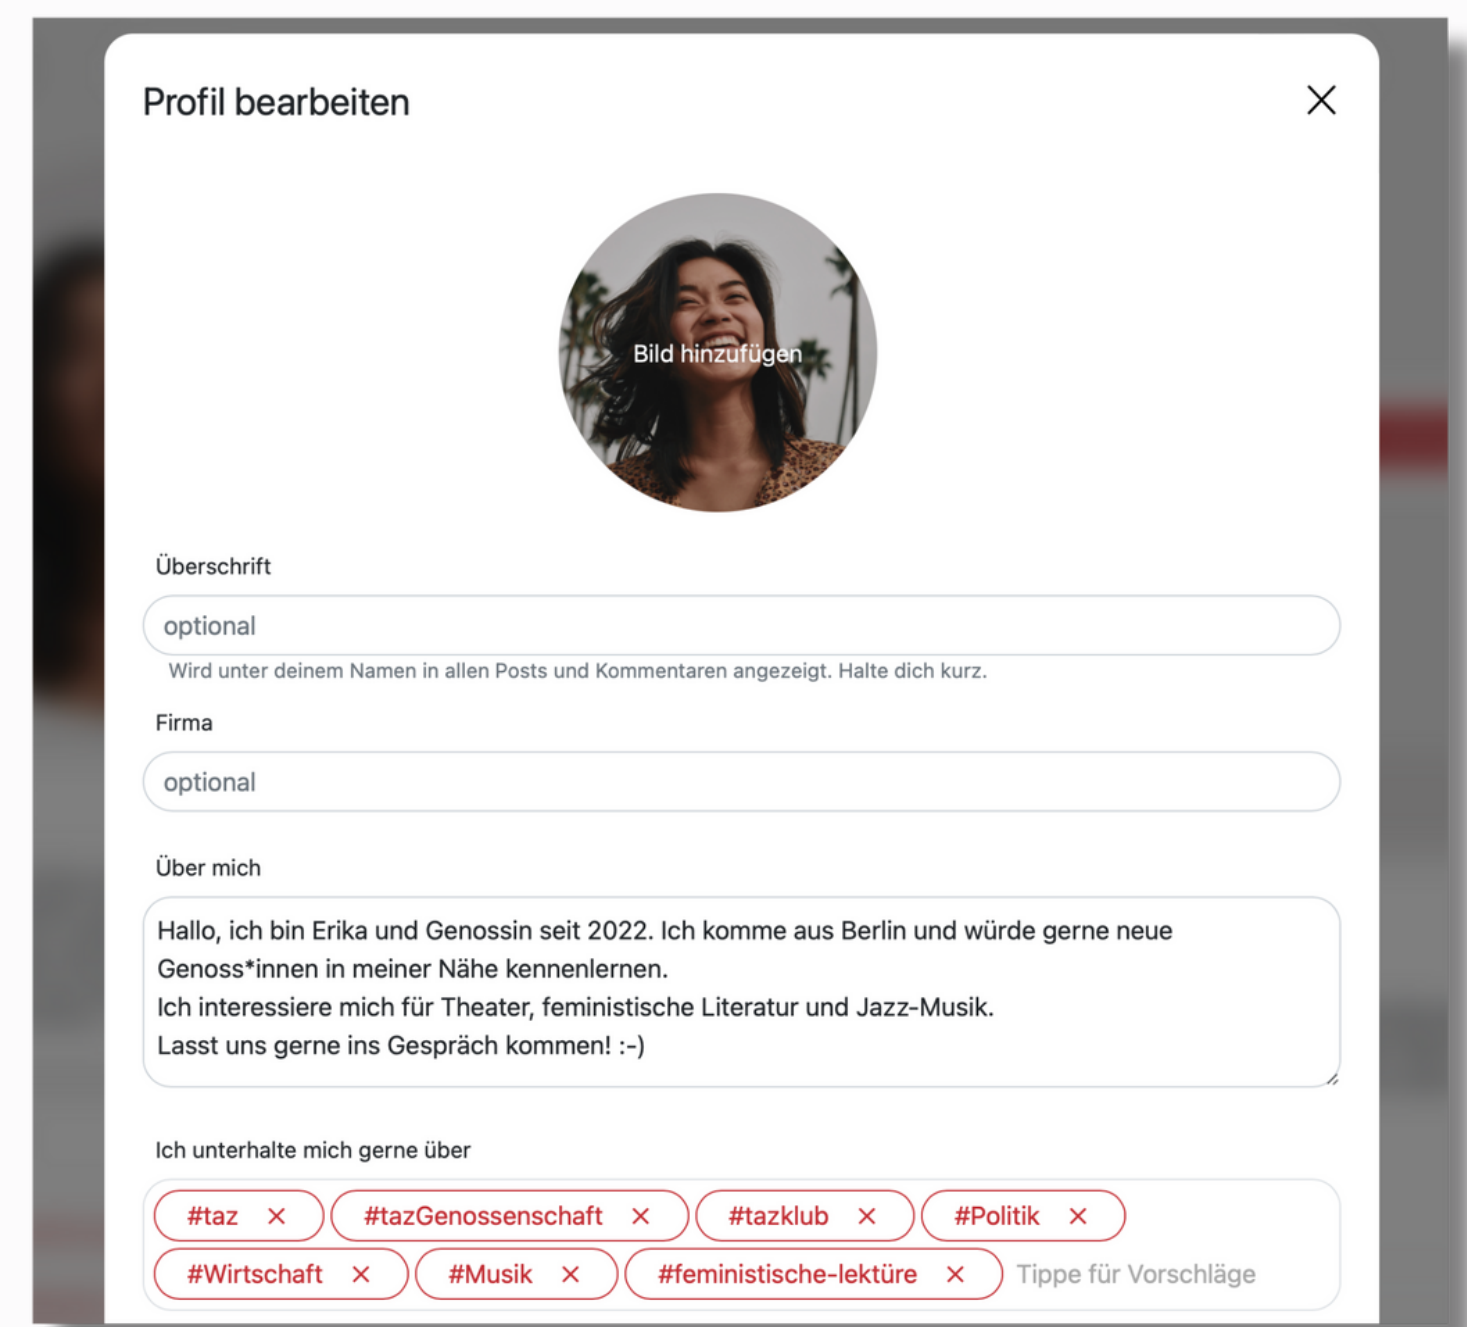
Profil bearbeiten

×

Bild hinzufügen

Überschrift

optional

Wird unter deinem Namen in allen Posts und Kommentaren angezeigt. Halte dich kurz.

Firma

optional

Über mich

Hallo, ich bin Erika und Genossin seit 2022. Ich komme aus Berlin und würde gerne neue Genoss*innen in meiner Nähe kennenlernen.
Ich interessiere mich für Theater, feministische Literatur und Jazz-Musik.
Lasst uns gerne ins Gespräch kommen! :-)

Ich unterhalte mich gerne über

#taz × #tazGenossenschaft × #tazklub × #Politik × #Wirtschaft × #Musik × #feministische-lektüre × Tippe für Vorschläge